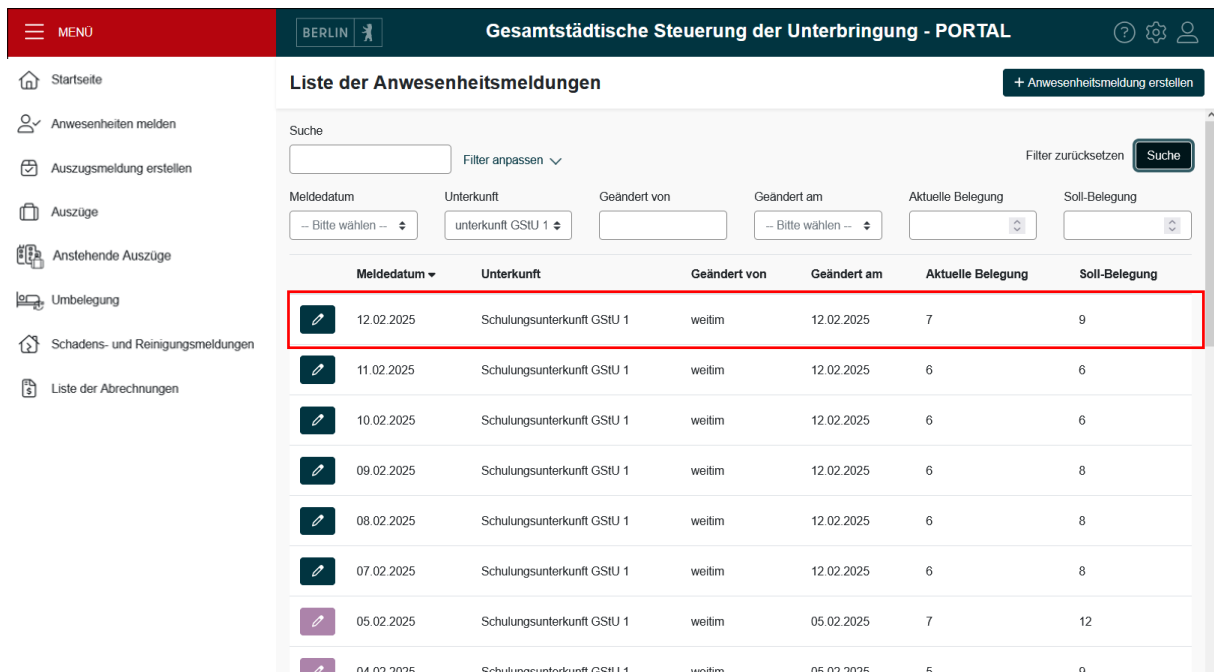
MENÜ

BERLIN

Gesamtstädtische Steuerung der Unterbringung - PORTAL

Startseite

Anwesenheiten melden

Auszugsmeldung erstellen

Auszüge

Anstehende Auszüge

Umbelegung

Schadens- und Reinigungsmeldungen

Liste der Abrechnungen

Liste der Anwesenheitsmeldungen

+ Anwesenheitsmeldung erstellen

Suche

Filter anpassen

Filter zurücksetzen

Suche

Meldedatum
-- Bitte wählen --

Unterkunft
unterkunft GStU 1

Geändert von

Geändert am
-- Bitte wählen --

Aktuelle Belegung

Soll-Belegung

| Meldedatum | Unterkunft | Geändert von | Geändert am | Aktuelle Belegung | Soll-Belegung |
|---|---|---|---|---|---|
| 12.02.2025 | Schulungsunterkunft GStU 1 | weitim | 12.02.2025 | 7 | 9 |
| 11.02.2025 | Schulungsunterkunft GStU 1 | weitim | 12.02.2025 | 6 | 6 |
| 10.02.2025 | Schulungsunterkunft GStU 1 | weitim | 12.02.2025 | 6 | 6 |
| 09.02.2025 | Schulungsunterkunft GStU 1 | weitim | 12.02.2025 | 6 | 8 |
| 08.02.2025 | Schulungsunterkunft GStU 1 | weitim | 12.02.2025 | 6 | 8 |
| 07.02.2025 | Schulungsunterkunft GStU 1 | weitim | 12.02.2025 | 6 | 8 |
| 05.02.2025 | Schulungsunterkunft GStU 1 | weitim | 05.02.2025 | 7 | 12 |
| 04.02.2025 | Schulungsunterkunft GStU 1 | weitim | 05.02.2025 | 5 | 9 |